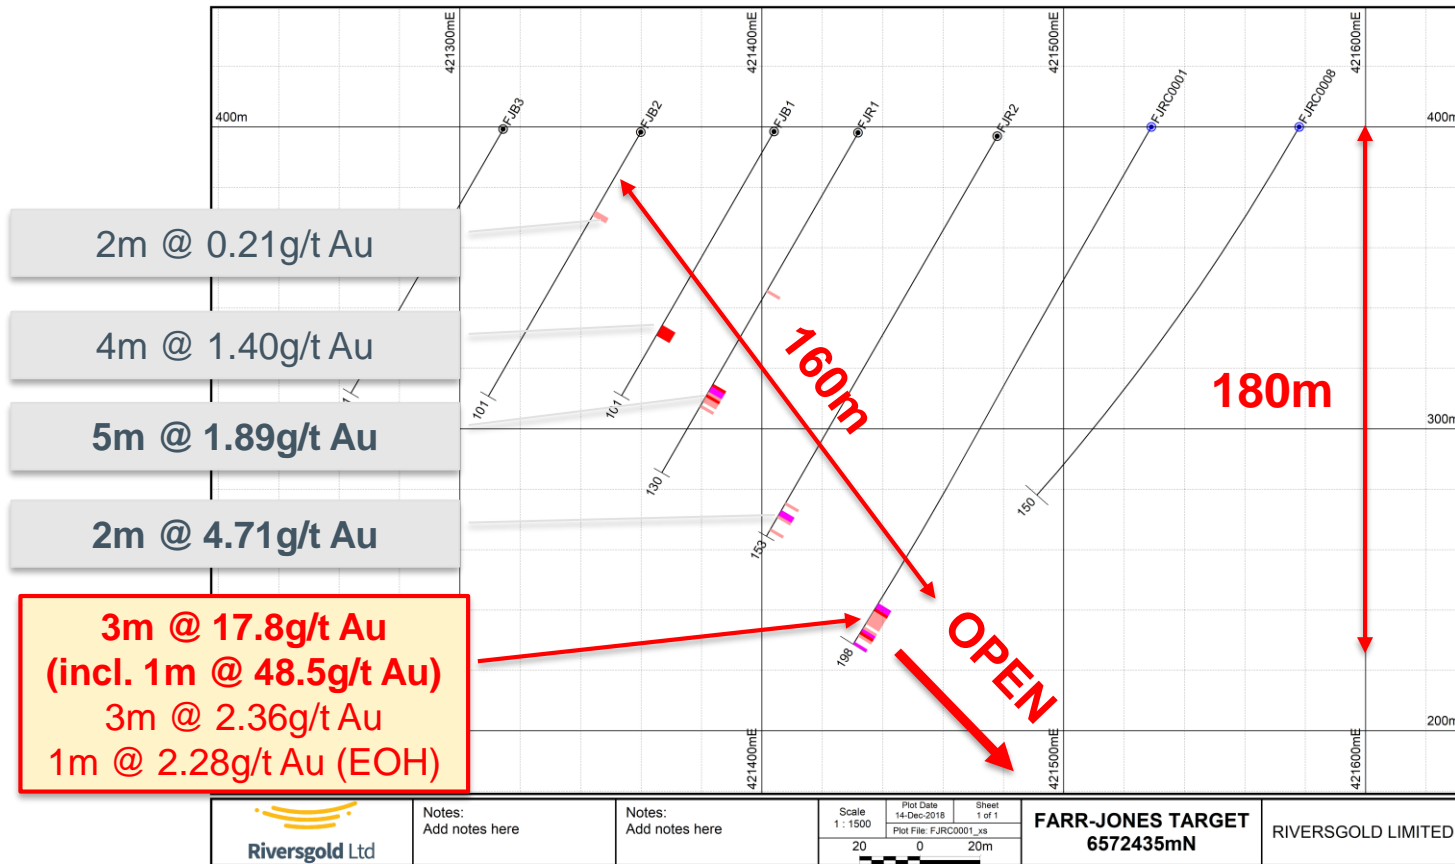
421300mE
421400mE
421500mE
421600mE

400m
400m
300m
200m

FJB3
FJB2
FJB1
FJR1
FJR2
FJRC0001
FJRC0008

2m @ 0.21g/t Au

4m @ 1.40g/t Au

5m @ 1.89g/t Au

2m @ 4.71g/t Au

3m @ 17.8g/t Au
(incl. 1m @ 48.5g/t Au)
3m @ 2.36g/t Au
1m @ 2.28g/t Au (EOH)

160m

180m

OPEN

101
101
130
153
150
198

421400mE
421500mE
421600mE

Riversgold Ltd

Notes:
Add notes here

Notes:
Add notes here

Scale
1 : 1500

Plot Date
14-Dec-2018

Sheet
1 of 1

Plot File: FJRC0001_xs

20 0 20m

FARR-JONES TARGET
6572435mN

RIVERSGOLD LIMITED